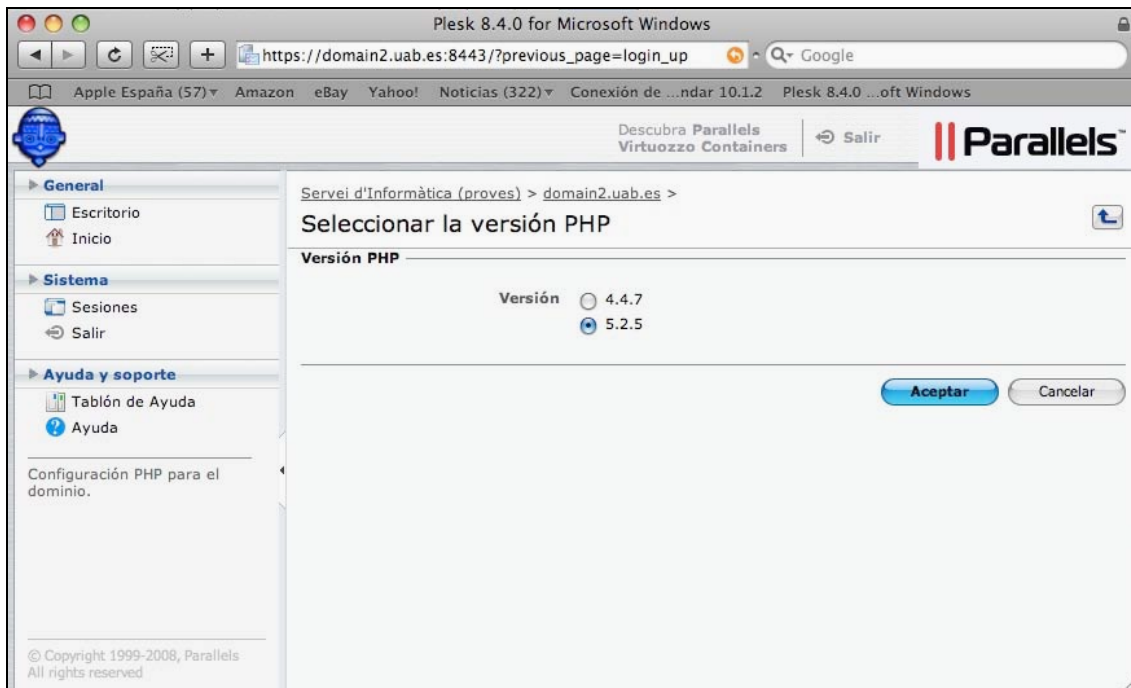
Plesk 8.4.0 for Microsoft Windows

https://domain2.uab.es:8443/?previous_page=login_up

Google

Apple España (57) Amazon eBay Yahoo! Noticias (322) Conexión de ...ndar 10.1.2 Plesk 8.4.0 ...oft Windows

Descubra Parallels Virtuozzo Containers

Salir

Parallels

General
Escritorio
Inicio

Sistema
Sesiones
Salir

Ayuda y soporte
Tablón de Ayuda
Ayuda

Configuración PHP para el dominio.

© Copyright 1999-2008, Parallels
All rights reserved

Servei d'Informàtica (proves) > domain2.uab.es >

Seleccionar la versión PHP

Versión PHP

Versión 4.4.7
5.2.5

Aceptar Cancelar